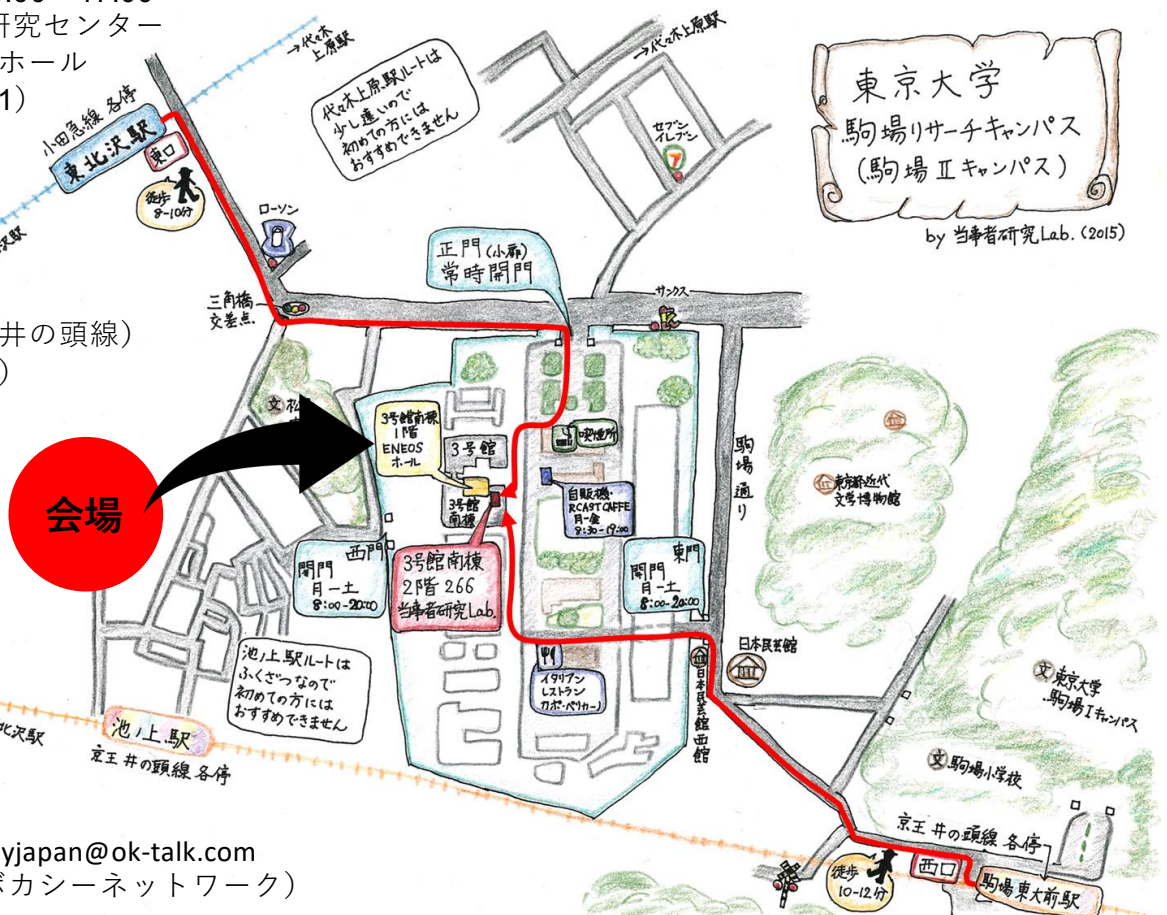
研究センター
ホール
1）

井の頭線）
）

会場

yjapan@ok-talk.com
ボカシーネットワーク）

東京大学
駒場リサーチキャンパス
（駒場Ⅱキャンパス）

by 当事者研究Lab.（2015）

→代々木上原駅
→代々木上原駅

代々木上原駅ルートは少し遠いので初めての方にはおすすめできません

小田急線 各停
東北沢駅
東口
徒歩 8-10分
ローソン
三角橋交差点
セブンイレブン
正門（小扉）常時開門
サンクス

3号館南棟 1階 ENEOSホール
3号館
3号館南棟
喫煙所
自販機・RCAST CAFFE 月-金 8:30-17:00
3号館南棟 2階 266 当事者研究Lab.
西門
開門 月-土 8:00-20:00
東門
開門 月-土 8:00-20:00
駒場通り
東京都近代文学博物館
日本民芸館
日本民芸館西館
イタリアンレストラン カポ・ペリカーノ

池ノ上駅ルートはふくざつなので初めての方にはおすすめできません

池ノ上駅
京王井の頭線 各停
北沢駅

文 東京大学 駒場Ⅰキャンパス
文 駒場小学校
京王井の頭線 各停
西口
駒場東大前駅
徒歩 10-12分